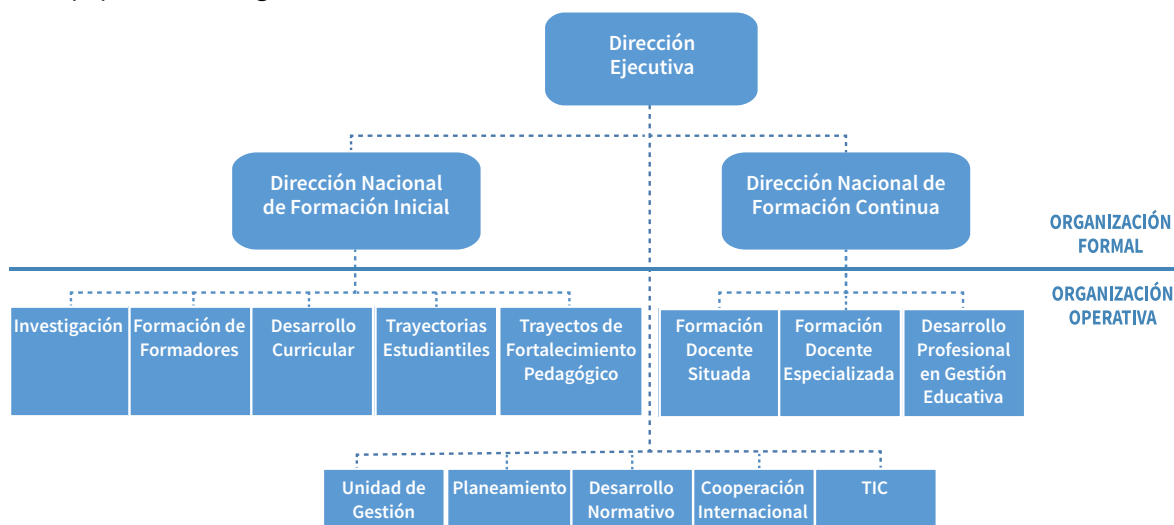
Dirección Ejecutiva

Dirección Nacional de Formación Inicial

Dirección Nacional de Formación Continua

ORGANIZACIÓN FORMAL

ORGANIZACIÓN OPERATIVA

Investigación

Formación de Formadores

Desarrollo Curricular

Trayectorias Estudiantiles

Trayectos de Fortalecimiento Pedagógico

Formación Docente Situada

Formación Docente Especializada

Desarrollo Profesional en Gestión Educativa

Unidad de Gestión

Planeamiento

Desarrollo Normativo

Cooperación Internacional

TIC